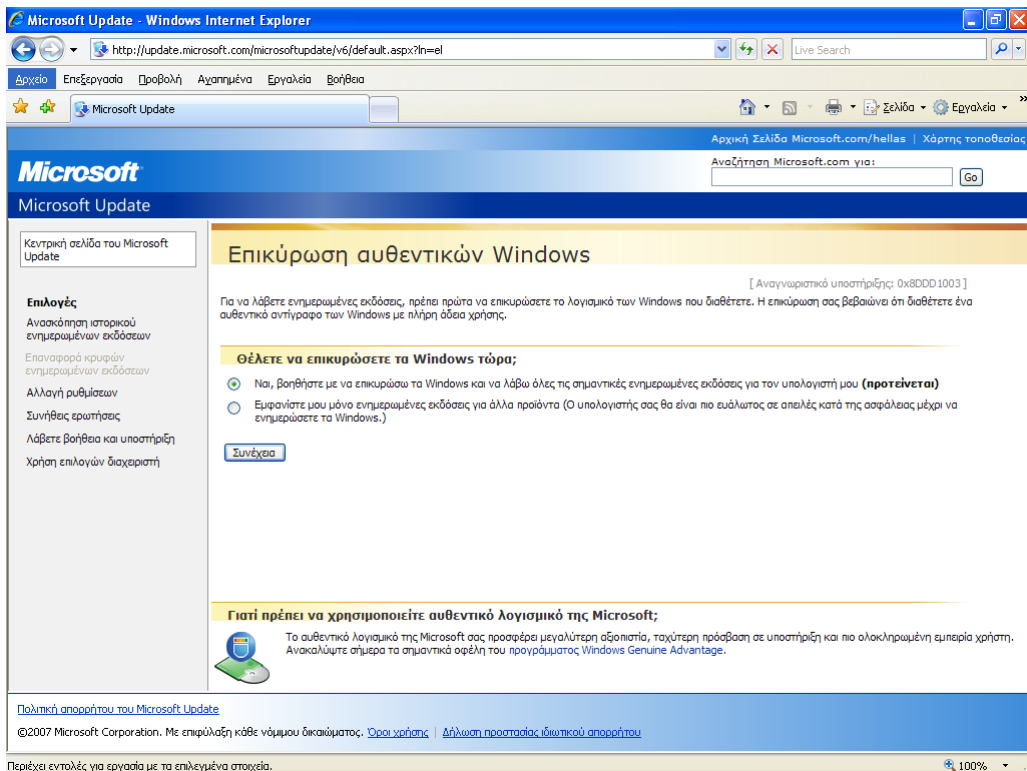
Microsoft Update - Windows Internet Explorer

http://update.microsoft.com/microsoftupdate/v6/default.aspx?ln=el

Live Search

Αρχείο Επεξεργασία Προβολή Αγαπημένα Εργαλεία Βοήθεια

Microsoft Update

Σελίδα Εργαλεία

Αρχική Σελίδα Microsoft.com/hellas | Χάρτης τοποθεσίας

Microsoft

Αναζήτηση Microsoft.com για:

Go

Microsoft Update

Κεντρική σελίδα του Microsoft Update

Επιλογές

Ανασκόπηση ιστορικού ενημερωμένων εκδόσεων

Επαναφορά κρυφών ενημερωμένων εκδόσεων

Αλλαγή ρυθμίσεων

Συνήθεις ερωτήσεις

Λάβετε βοήθεια και υποστήριξη

Χρήση επιλογών διαχειριστή

Επικύρωση αυθεντικών Windows

[ Αναγνωριστικό υποστήριξης: 0x8DDD1003 ]

Για να λάβετε ενημερωμένες εκδόσεις, πρέπει πρώτα να επικυρώσετε το λογισμικό των Windows που διαθέτετε. Η επικύρωση σας βεβαιώνει ότι διαθέτετε ένα αυθεντικό αντίγραφο των Windows με πλήρη άδεια χρήσης.

Θέλετε να επικυρώσετε τα Windows τώρα;

Ναι, βοηθήστε με να επικυρώσω τα Windows και να λάβω όλες τις σημαντικές ενημερωμένες εκδόσεις για τον υπολογιστή μου (προτείνεται)

Εμφανίστε μου μόνο ενημερωμένες εκδόσεις για άλλα προϊόντα (Ο υπολογιστής σας θα είναι πιο ευάλωτος σε απειλές κατά της ασφάλειας μέχρι να ενημερώσετε τα Windows.)

Συνέχεια

Γιατί πρέπει να χρησιμοποιείτε αυθεντικό λογισμικό της Microsoft;

Το αυθεντικό λογισμικό της Microsoft σας προσφέρει μεγαλύτερη αξιοπιστία, ταχύτερη πρόσβαση σε υποστήριξη και πιο ολοκληρωμένη εμπειρία χρήστη. Ανακαλύψτε σήμερα τα σημαντικά οφέλη του προγράμματος Windows Genuine Advantage.

Πολιτική απορρήτου του Microsoft Update

©2007 Microsoft Corporation. Με επιφύλαξη κάθε νόμιμου δικαιώματος. Όροι χρήσης | Δήλωση προστασίας ιδιωτικού απορρήτου

Περιέχει εντολές για εργασία με τα επιλεγμένα στοιχεία.

100%